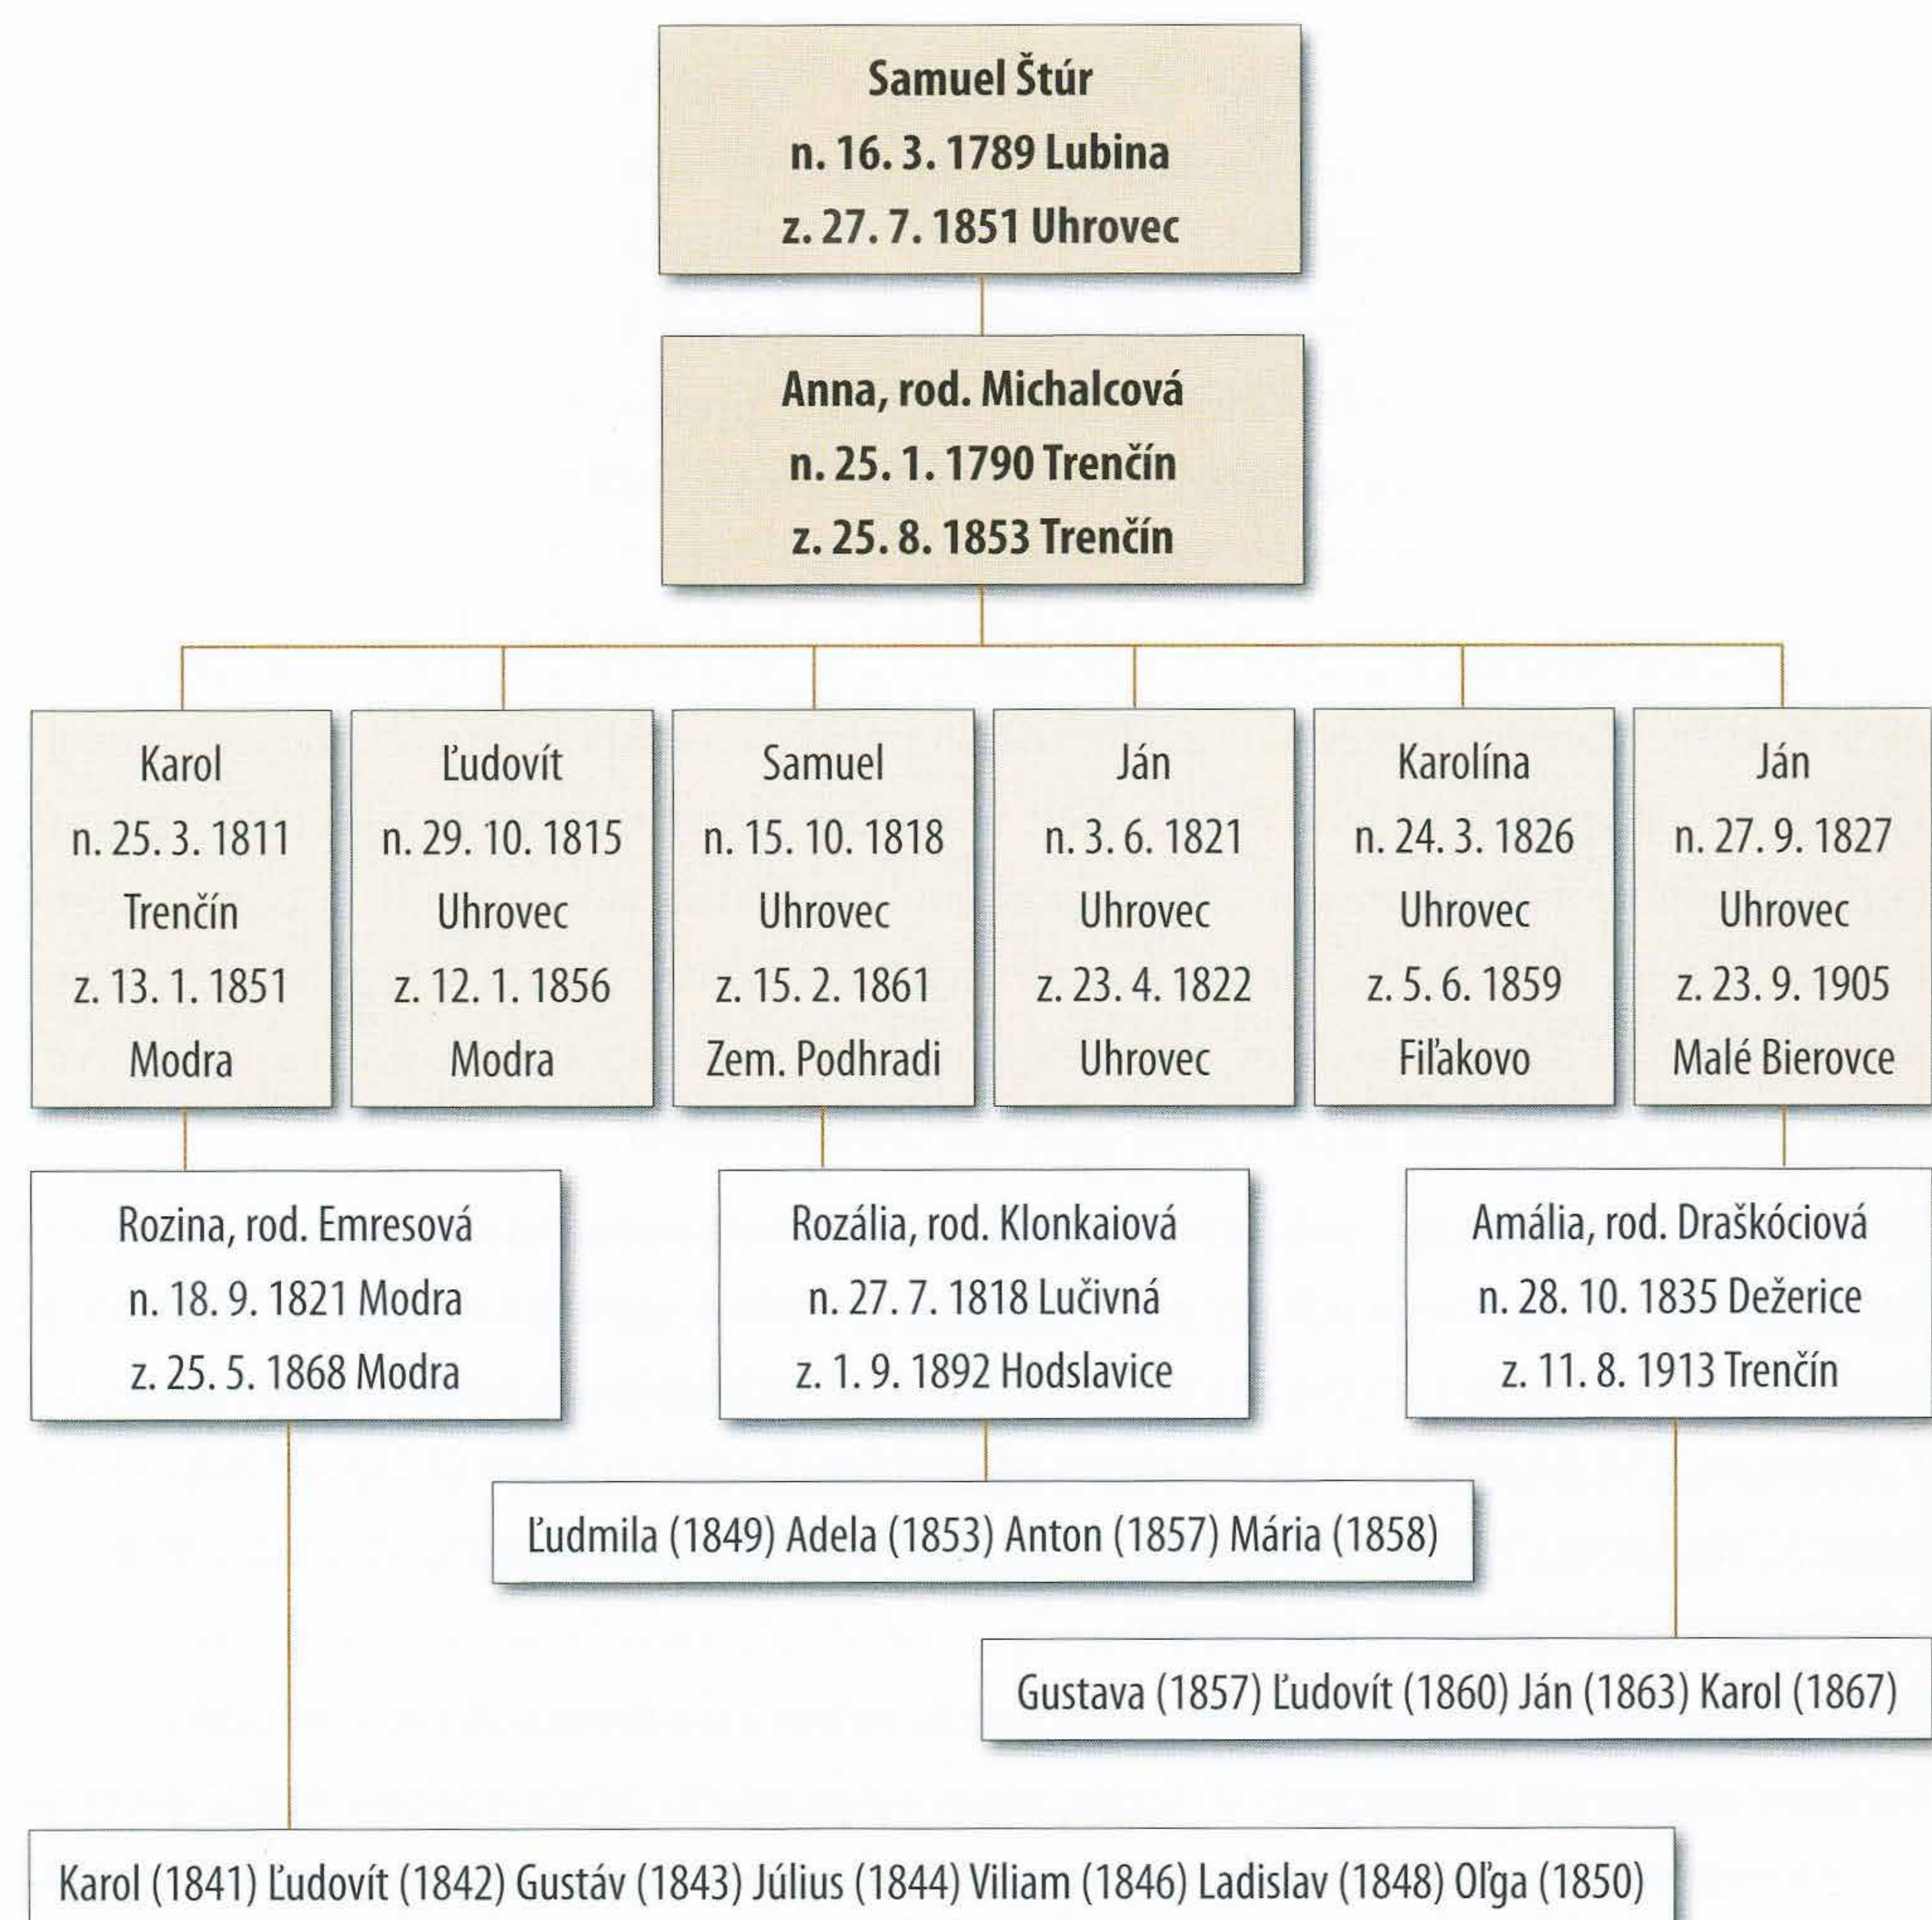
Samuel Štúr
n. 16. 3. 1789 Lubina
z. 27. 7. 1851 Uhrovec

Anna, rod. Michalcová
n. 25. 1. 1790 Trenčín
z. 25. 8. 1853 Trenčín

Karol
n. 25. 3. 1811
Trenčín
z. 13. 1. 1851
Modra

Ľudovít
n. 29. 10. 1815
Uhrovec
z. 12. 1. 1856
Modra

Samuel
n. 15. 10. 1818
Uhrovec
z. 15. 2. 1861
Zem. Podhradi

Ján
n. 3. 6. 1821
Uhrovec
z. 23. 4. 1822
Uhrovec

Karolína
n. 24. 3. 1826
Uhrovec
z. 5. 6. 1859
Fiľakovo

Ján
n. 27. 9. 1827
Uhrovec
z. 23. 9. 1905
Malé Bierovce

Rozina, rod. Emresová
n. 18. 9. 1821 Modra
z. 25. 5. 1868 Modra

Rozália, rod. Klonkaiová
n. 27. 7. 1818 Lučivná
z. 1. 9. 1892 Hodslavice

Amália, rod. Draškóciová
n. 28. 10. 1835 Dežerice
z. 11. 8. 1913 Trenčín

Ľudmila (1849) Adela (1853) Anton (1857) Mária (1858)

Gustava (1857) Ľudovít (1860) Ján (1863) Karol (1867)

Karol (1841) Ľudovít (1842) Gustáv (1843) Július (1844) Viliam (1846) Ladislav (1848) Oľga (1850)